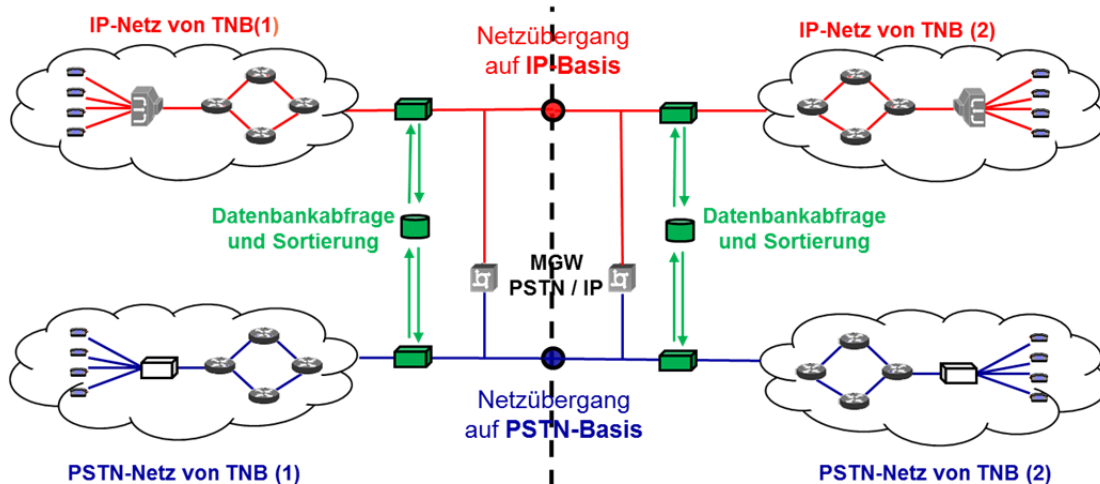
IP-Netz von TNB(1)

Netzübergang auf IP-Basis

IP-Netz von TNB (2)

Datenbankabfrage und Sortierung

MGW PSTN / IP

Datenbankabfrage und Sortierung

Netzübergang auf PSTN-Basis

PSTN-Netz von TNB (1)

PSTN-Netz von TNB (2)